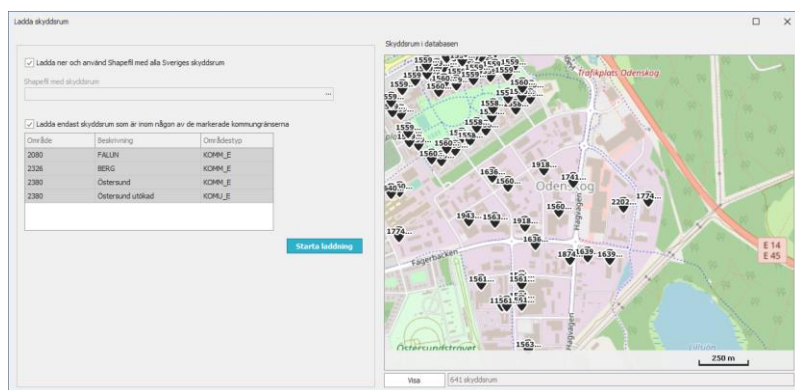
Ladda skyddsrum

Ladda ner och använd Shapefil med alla Sveriges skyddsrum

Shapefil med skyddsrum

...

Ladda endast skyddsrum som är inom någon av de markerade kommungränserna

| Område | Beskrivning | Områdestyp |
|---|---|---|
| 2080 | FALUN | KOMM_E |
| 2326 | BERG | KOMM_E |
| 2380 | Östersund | KOMM_E |
| 2380 | Östersund utökad | KOMU_E |

Starta laddning

Skyddsrum i databasen

Trafikplats Odenskog

Odenskog

Fagerbacken

Hagvägen

Östersundstravet

E 14
E 45

1559 1559 1559 1560 1560 1558 1558 1918 1636 1560 1741 1560 2202 1774 1943 1563 1918 1636 1774 1874 1639 1639 1561 1561 1561 1551 1563

250 m

Visa

641 skyddsrum